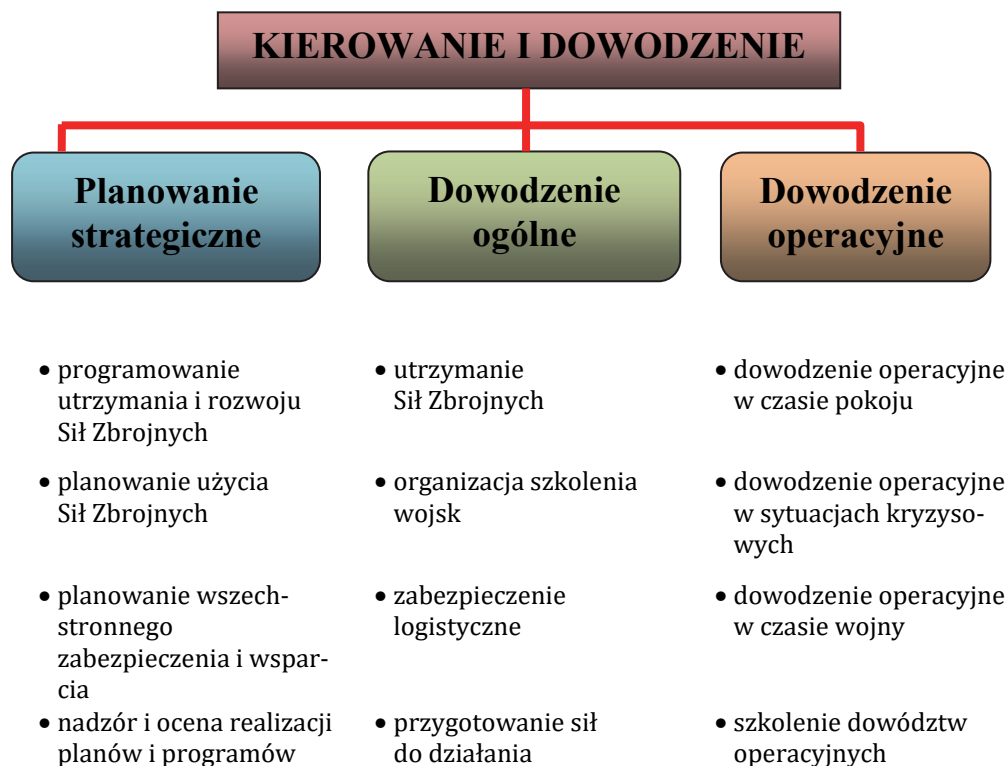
KIEROWANIE I DOWODZENIE

Planowanie strategiczne

- programowanie utrzymania i rozwoju Sił Zbrojnych
- planowanie użycia Sił Zbrojnych
- planowanie wszechstronnego zabezpieczenia i wsparcia
- nadzór i ocena realizacji planów i programów

Dowodzenie ogólne

- utrzymanie Sił Zbrojnych
- organizacja szkolenia wojsk
- zabezpieczenie logistyczne
- przygotowanie sił do działania

Dowodzenie operacyjne

- dowodzenie operacyjne w czasie pokoju
- dowodzenie operacyjne w sytuacjach kryzysowych
- dowodzenie operacyjne w czasie wojny
- szkolenie dowództw operacyjnych